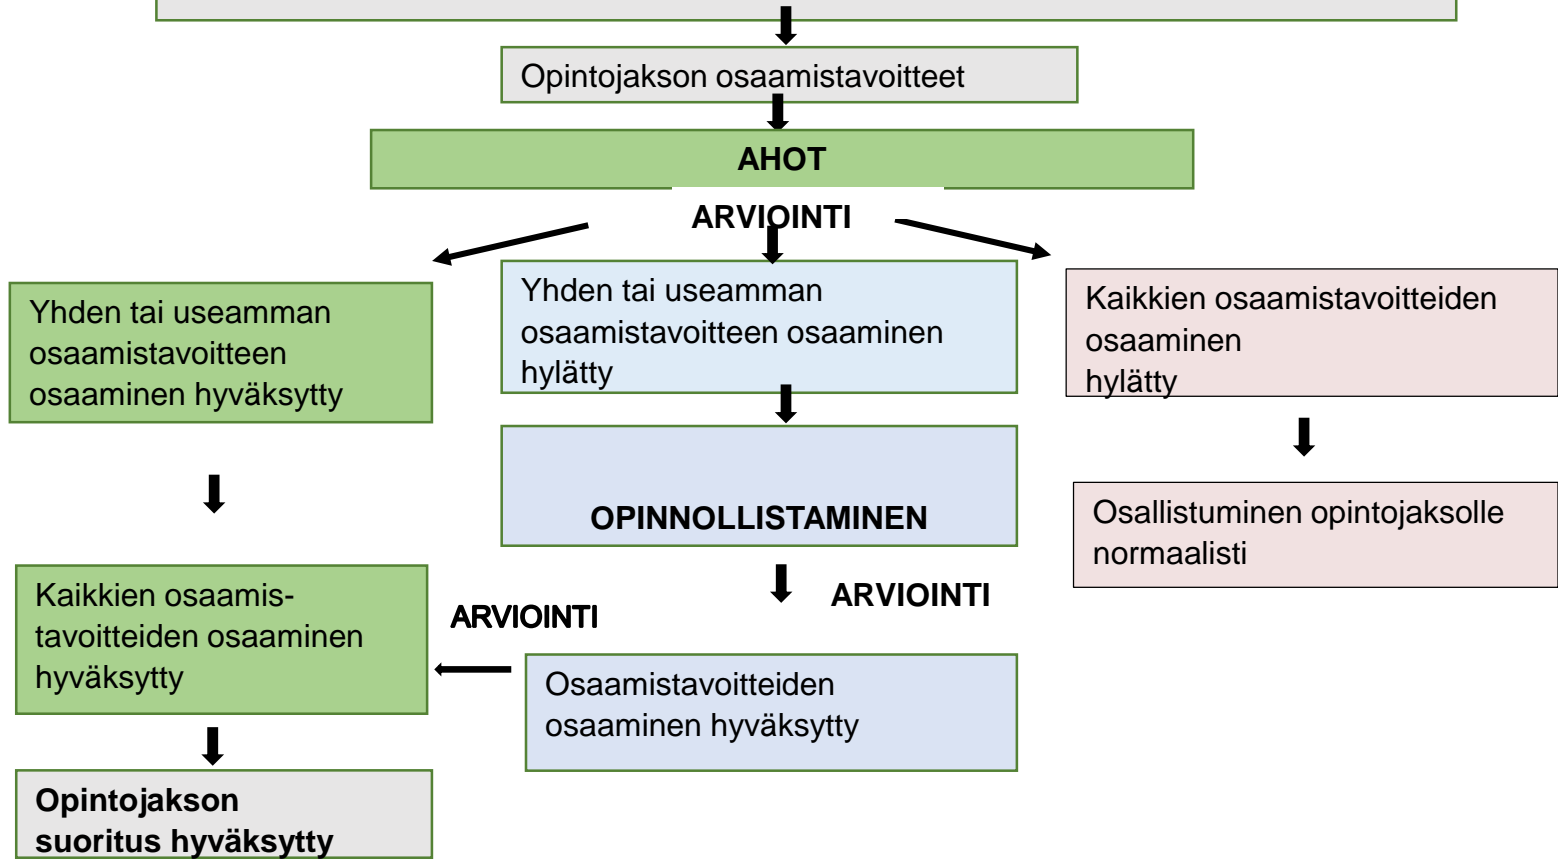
Opintojakson osaamistavoitteet

AHOT

ARVIOINTI

Yhden tai useamman osaamistavoitteen osaaminen hyväksytty

Yhden tai useamman osaamistavoitteen osaaminen hylätty

Kaikkien osaamistavoitteiden osaaminen hylätty

OPINNOLLISTAMINEN

Osallistuminen opintojaksolle normaalisti

ARVIOINTI

Kaikkien osaamistavoitteiden osaaminen hyväksytty

ARVIOINTI

Osaamistavoitteiden osaaminen hyväksytty

Opintojakson suoritus hyväksytty